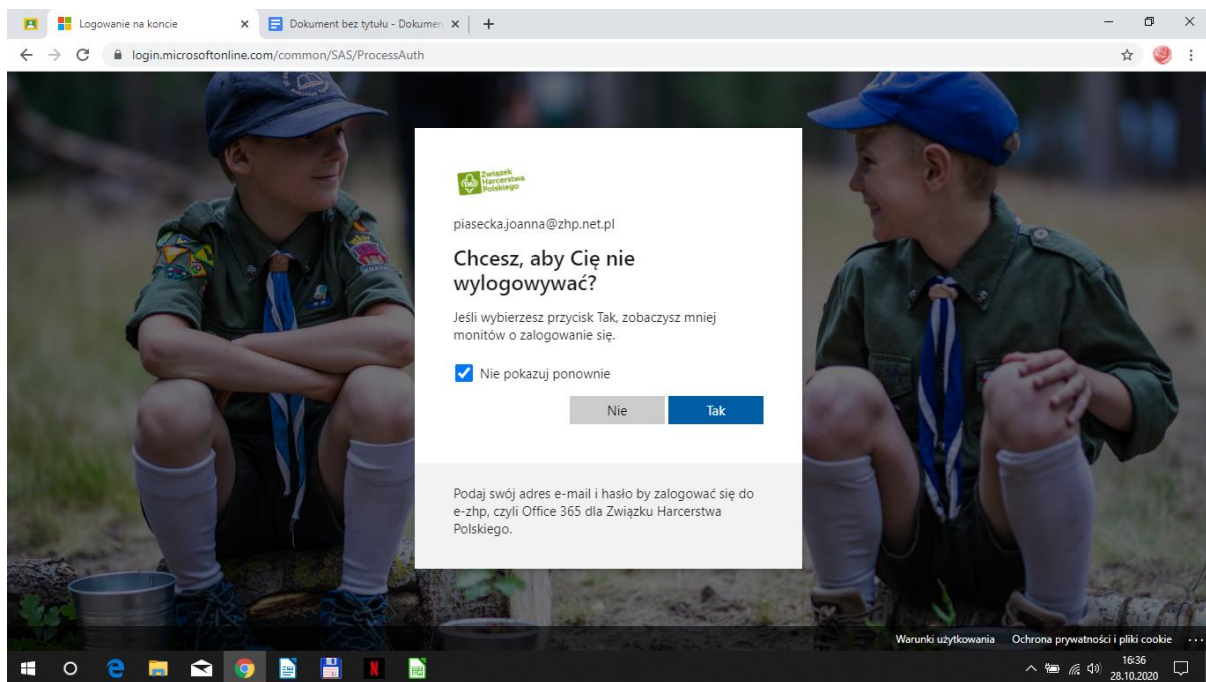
Logowanie na koncie
Dokument bez tytułu - Dokumen
login.microsoftonline.com/common/SAS/ProcessAuth

ZHP Związek Harcerstwa Polskiego

piasecka.joanna@zhp.net.pl

Chcesz, aby Cię nie wylogowywać?

Jeśli wybierzesz przycisk Tak, zobaczysz mniej monitów o zalogowanie się.

Nie pokazuj ponownie

Nie
Tak

Podaj swój adres e-mail i hasło by zalogować się do e-zhp, czyli Office 365 dla Związku Harcerstwa Polskiego.

Warunki użytkowania Ochrona prywatności i pliki cookie ...

16:36
28.10.2020